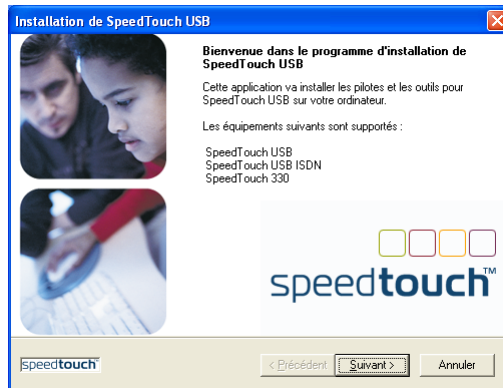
Installation de SpeedTouch USB

Bienvenue dans le programme d'installation de SpeedTouch USB

Cette application va installer les pilotes et les outils pour SpeedTouch USB sur votre ordinateur.

Les équipements suivants sont supportés :

SpeedTouch USB
SpeedTouch USB ISDN
SpeedTouch 330

speedtouch™

speedtouch™

< Précédent | Suivant > | Annuler